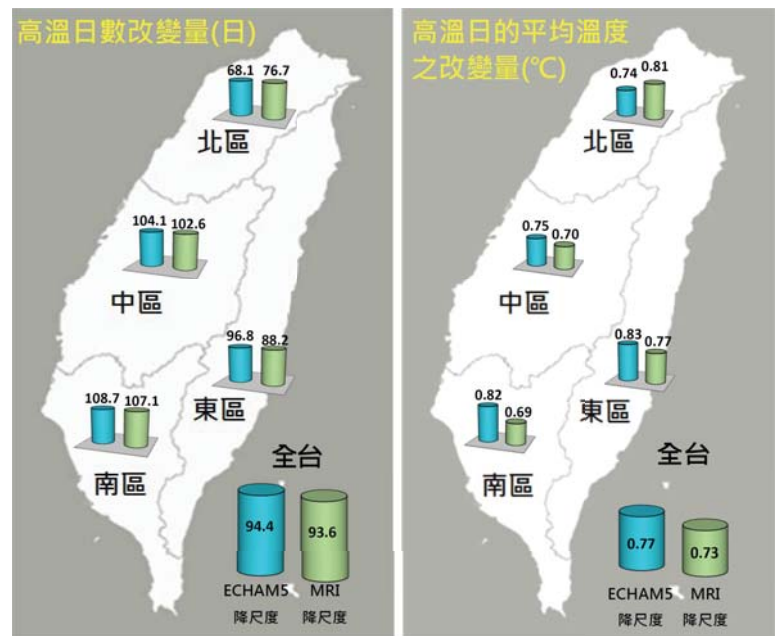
高溫日數改變量(日)

68.1 76.7
北區

104.1 102.6
中區

96.8 88.2
東區

108.7 107.1
南區

全台

94.4 93.6

ECHAM5 降尺度
MRI 降尺度

高溫日的平均溫度之改變量(℃)

0.74 0.81
北區

0.75 0.70
中區

0.83 0.77
東區

0.82 0.69
南區

全台

0.77 0.73

ECHAM5 降尺度
MRI 降尺度